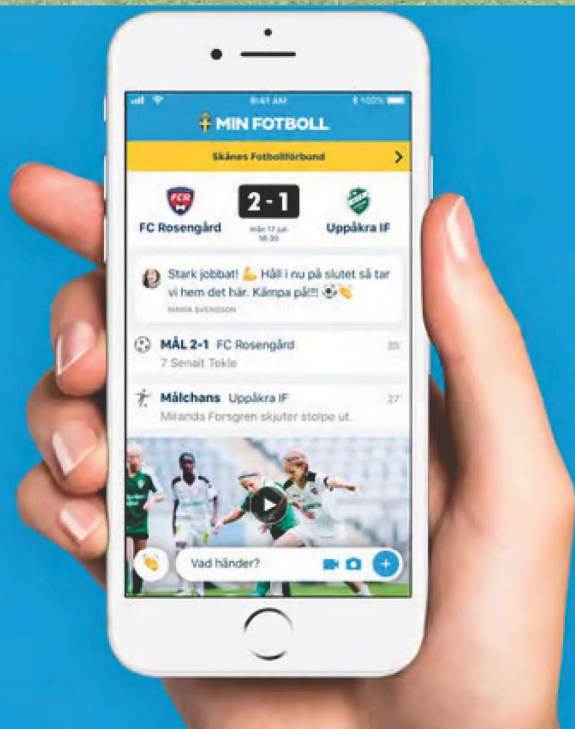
9:41 AM
100%
MIN FOTBOLL
Skånes Fotbollförbund
FCR
FC Rosengård
2 - 1
mån 17 juli
18:30
Uppåkra IF
Stark jobbat! 💪 Håll i nu på slutet så tar vi hem det här. Kämpa på!!! ⚽👏
MARIA SVENSSON
MÅL 2-1 FC Rosengård
7 Senait Tekle
35'
Målchans Uppåkra IF
Miranda Forsgren skjuter stolpe ut.
27'
Vad händer?